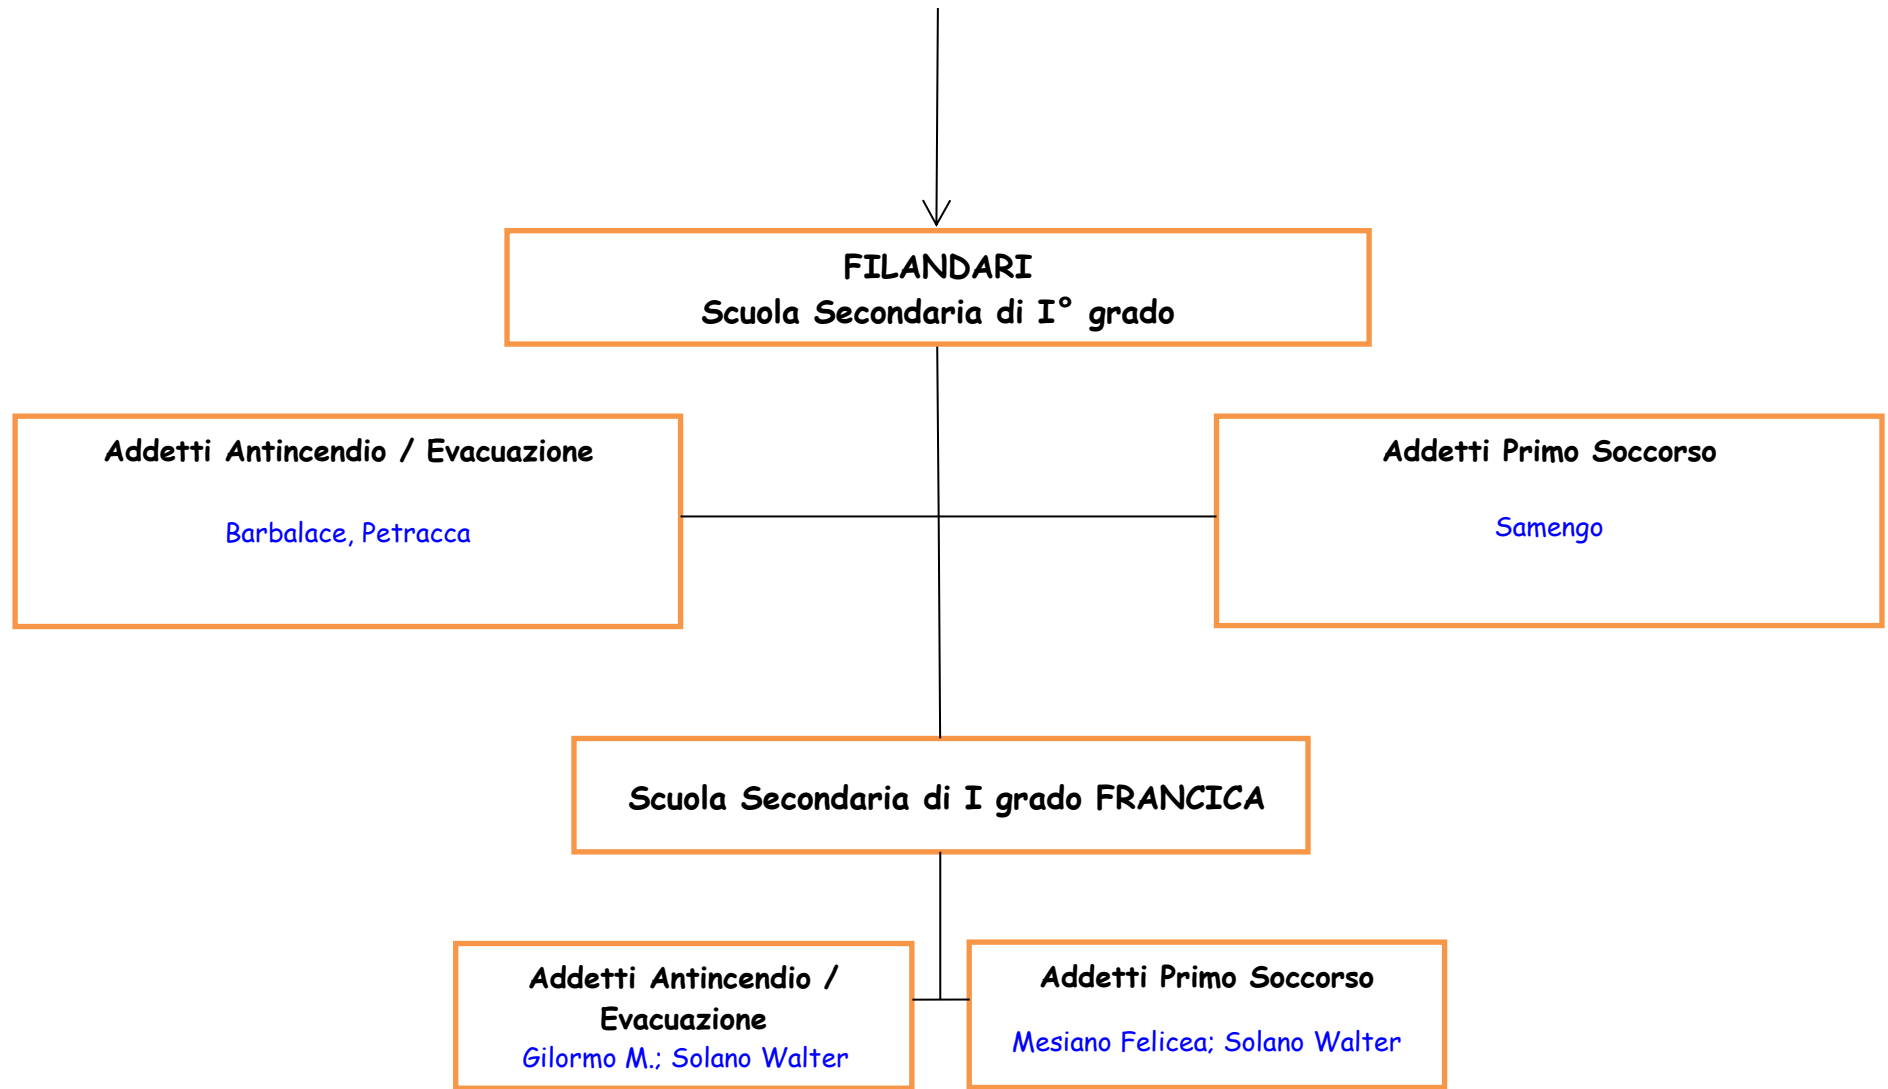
FILANDARI
Scuola Secondaria di I° grado

Addetti Antincendio / Evacuazione

Barbalace, Petracca

Addetti Primo Soccorso

Samengo

Scuola Secondaria di I grado FRANCICA

Addetti Antincendio / Evacuazione
Gilormo M.; Solano Walter

Addetti Primo Soccorso

Mesiano Felicea; Solano Walter